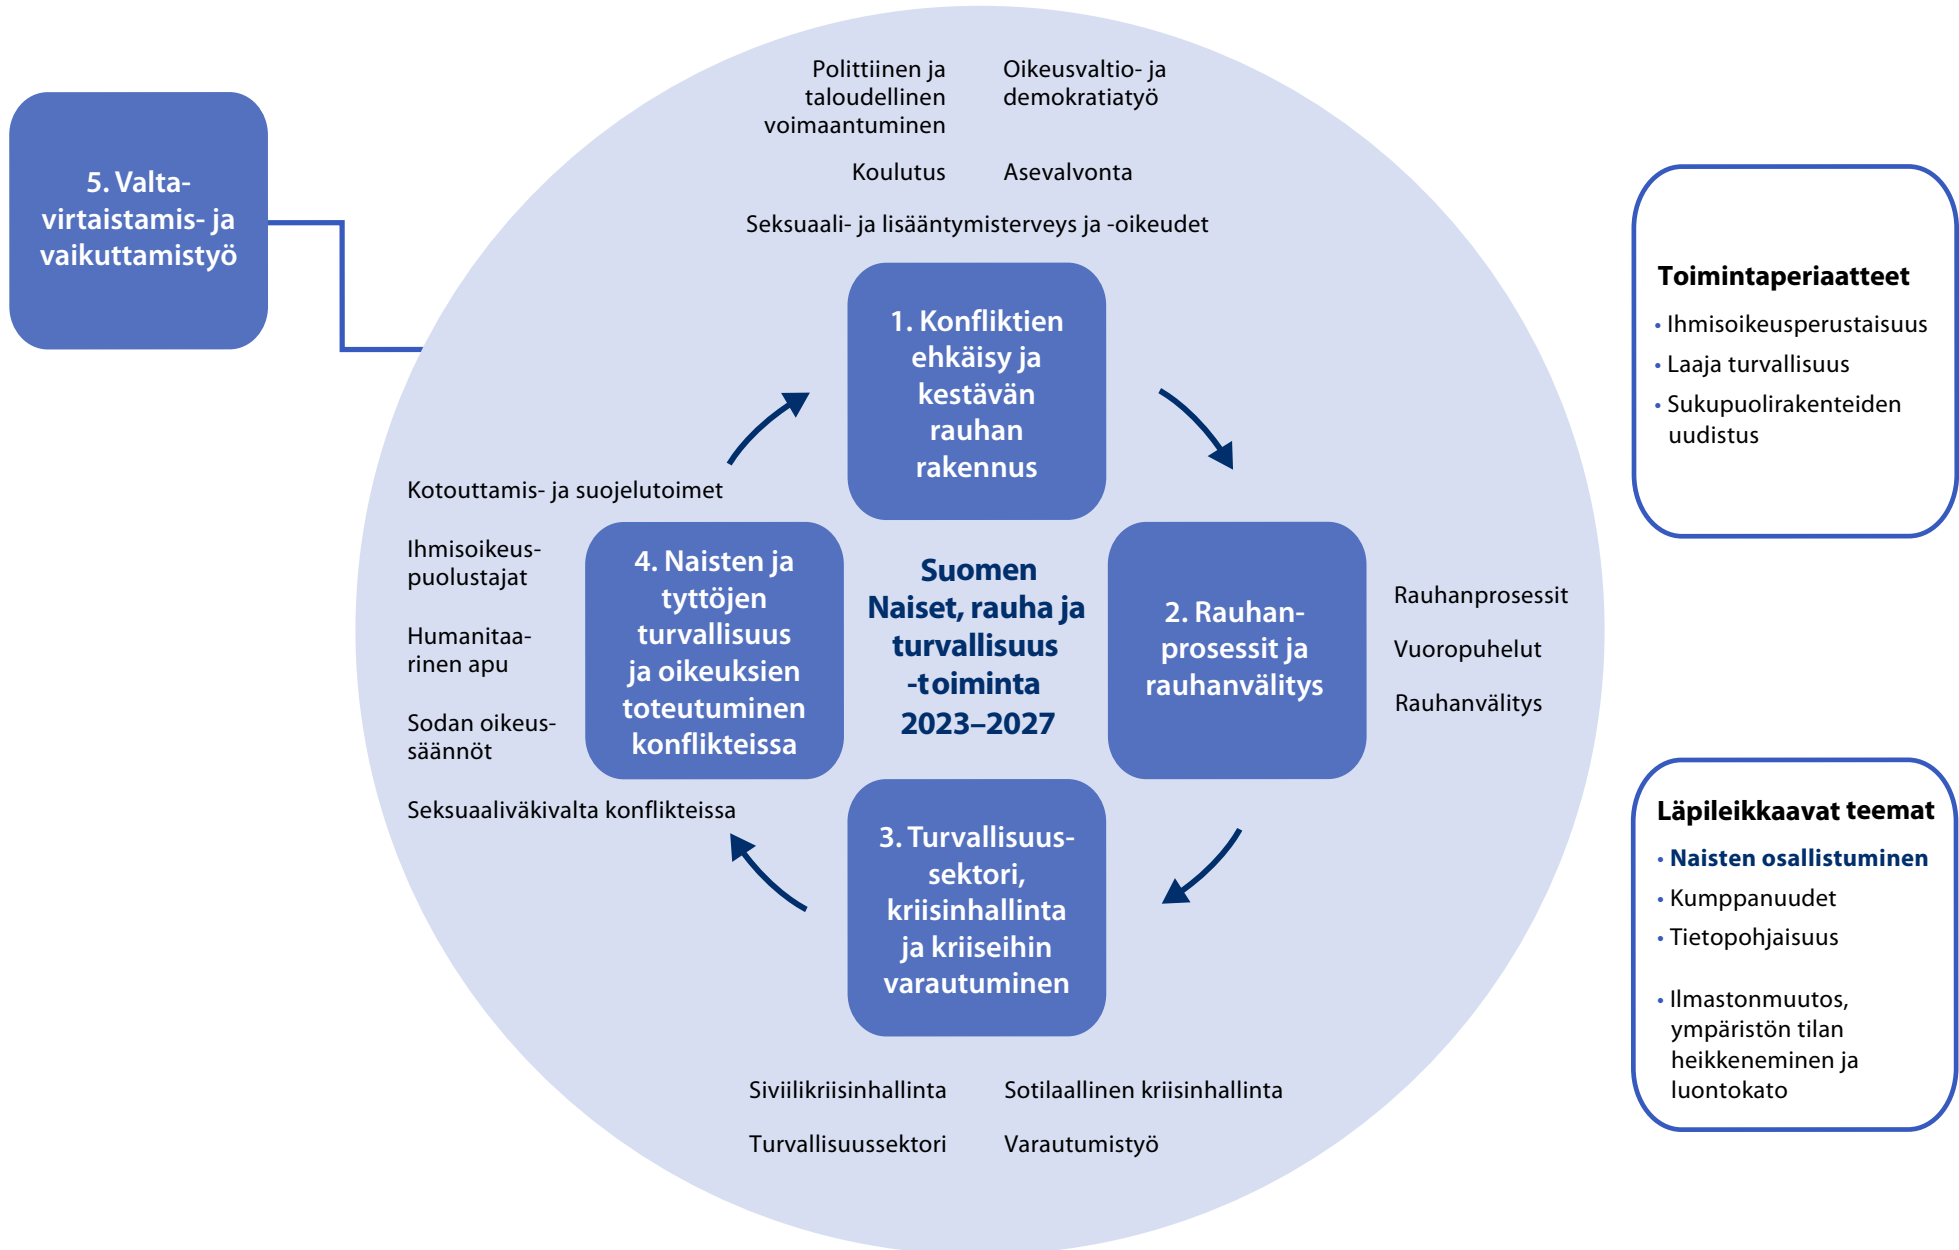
5. Valtavirtaistamis- ja vaikuttamistyö

Poliittinen ja taloudellinen voimaantuminen

Oikeusvaltio- ja demokratiatyö

Koulutus

Asevalvonta

Seksuaali- ja lisääntymisterveys ja -oikeudet

1. Konfliktien ehkäisy ja kestävän rauhan rakennus

Toimintaperiaatteet
• Ihmisoikeusperustaisuus
• Laaja turvallisuus
• Sukupuolirakenteiden uudistus

Kotouttamis- ja suojelutoimet

Ihmisoikeuspuolustajat

Humanitaarinen apu

Sodan oikeussäännöt

Seksuaaliväkivalta konflikteissa

4. Naisten ja tyttöjen turvallisuus ja oikeuksien toteutuminen konflikteissa

Suomen Naiset, rauha ja turvallisuus -toiminta 2023–2027

2. Rauhanprosessit ja rauhanvälitys

Rauhanprosessit

Vuoropuhelut

Rauhanvälitys

3. Turvallisuussektori, kriisinhallinta ja kriiseihin varautuminen

Läpileikkaavat teemat
• Naisten osallistuminen
• Kumppanuudet
• Tietopohjaisuus
• Ilmastonmuutos, ympäristön tilan heikkeneminen ja luontokato

Siviilikriisinhallinta

Sotilaallinen kriisinhallinta

Turvallisuussektori

Varautumistyö